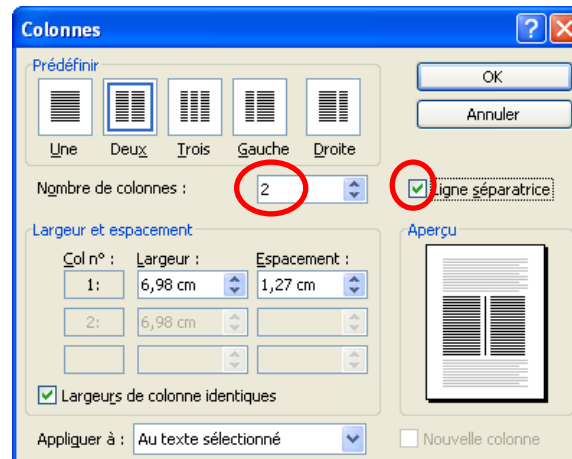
Colonnes

Prédéfinir

Une Deux Trois Gauche Droite

OK

Annuler

Nombre de colonnes : 2

Ligne séparatrice

Largeur et espacement

Col n° : Largeur : Espacement :

1: 6,98 cm 1,27 cm

2: 6,98 cm

Aperçu

Largeurs de colonne identiques

Appliquer à : Au texte sélectionné

Nouvelle colonne